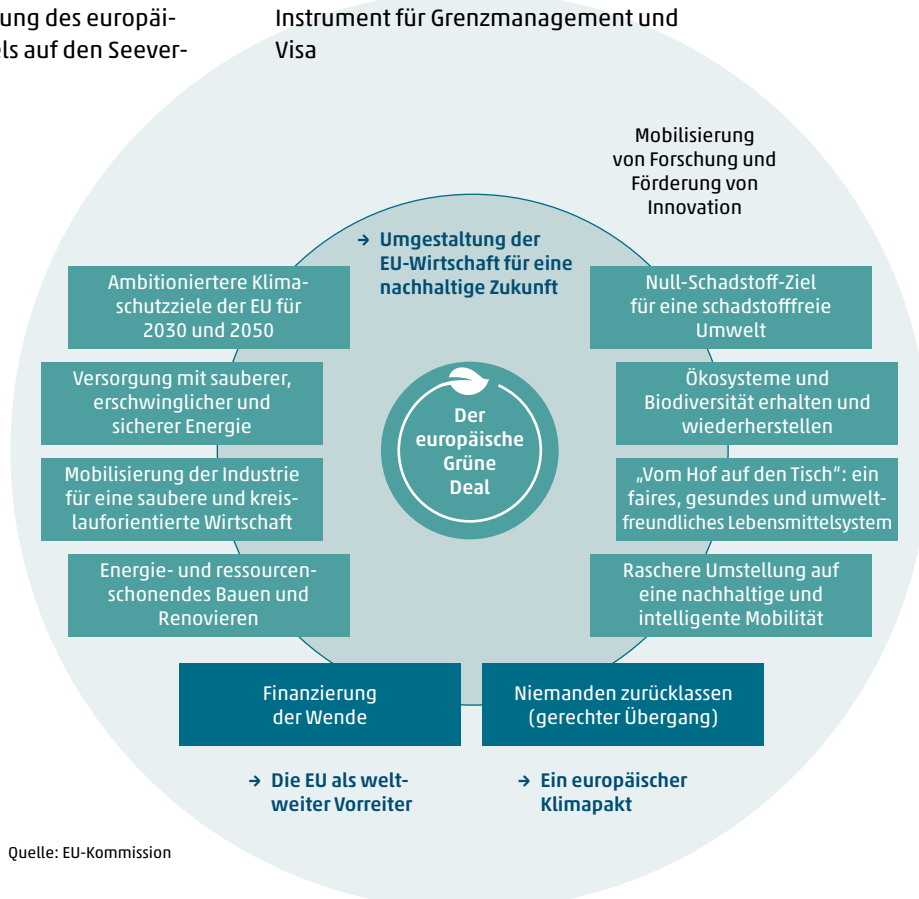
ung des europäi-
ls auf den Seever-

Instrument für Grenzmanagement und Visa

Mobilisierung von Forschung und Förderung von Innovation

→ Umgestaltung der EU-Wirtschaft für eine nachhaltige Zukunft

Ambitioniertere Klimaschutzziele der EU für 2030 und 2050

Versorgung mit sauberer, erschwinglicher und sicherer Energie

Mobilisierung der Industrie für eine saubere und kreislauforientierte Wirtschaft

Energie- und ressourcenschonendes Bauen und Renovieren

Der europäische Grüne Deal

Null-Schadstoff-Ziel für eine schadstofffreie Umwelt

Ökosysteme und Biodiversität erhalten und wiederherstellen

„Vom Hof auf den Tisch“: ein faires, gesundes und umweltfreundliches Lebensmittelsystem

Raschere Umstellung auf eine nachhaltige und intelligente Mobilität

Finanzierung der Wende

Niemanden zurücklassen (gerechter Übergang)

→ Die EU als weltweiter Vorreiter

→ Ein europäischer Klimapakt

Quelle: EU-Kommission